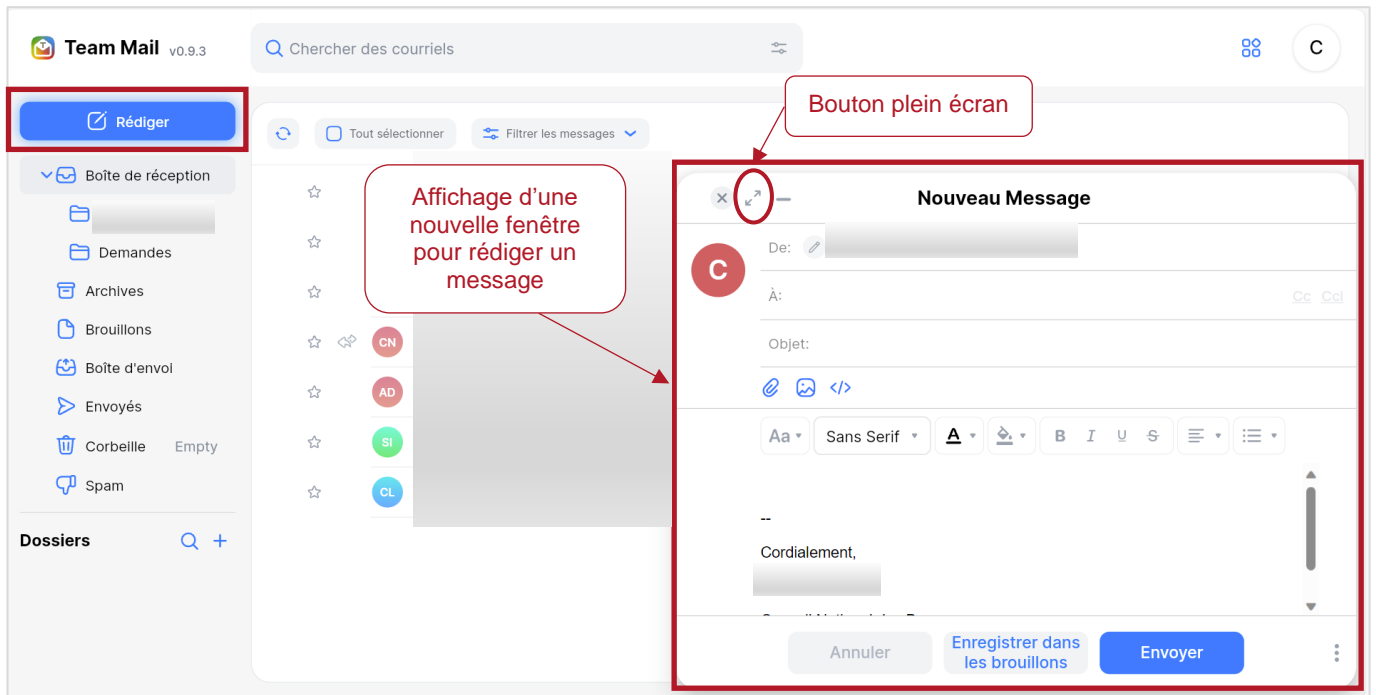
Team Mail v0.9.3

Chercher des courriels

C

Rédiger

Bouton plein écran

Tout sélectionner

Filtrer les messages

Boîte de réception

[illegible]

Demandes

Archives

Brouillons

Boîte d'envoi

Envoyés

Corbeille Empty

Spam

Dossiers

Affichage d'une nouvelle fenêtre pour rédiger un message

CN

AD

SI

CL

Nouveau Message

C

De:

À:

Cc Cci

Objet:

Aa Sans Serif A B I U S

--

Cordialement,

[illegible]

Annuler

Enregistrer dans les brouillons

Envoyer